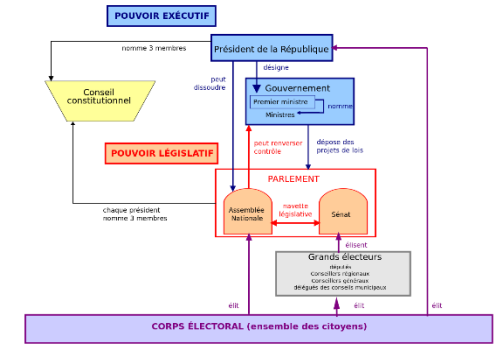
POUVOIR EXÉCUTIF

nomme 3 membres

Président de la République

Conseil constitutionnel

peut dissoudre

désigne

Gouvernement

Premier ministre

nomme

Ministres

POUVOIR LÉGISLATIF

peut renverser contrôle

dépose des projets de lois

PARLEMENT

chaque président nomme 3 membres

Assemblée Nationale

navette législative

Sénat

élisent

Grands électeurs

députés
Conseillers régionaux
Conseillers généraux
délégués des conseils municipaux

élit

élit

élit

CORPS ÉLECTORAL (ensemble des citoyens)